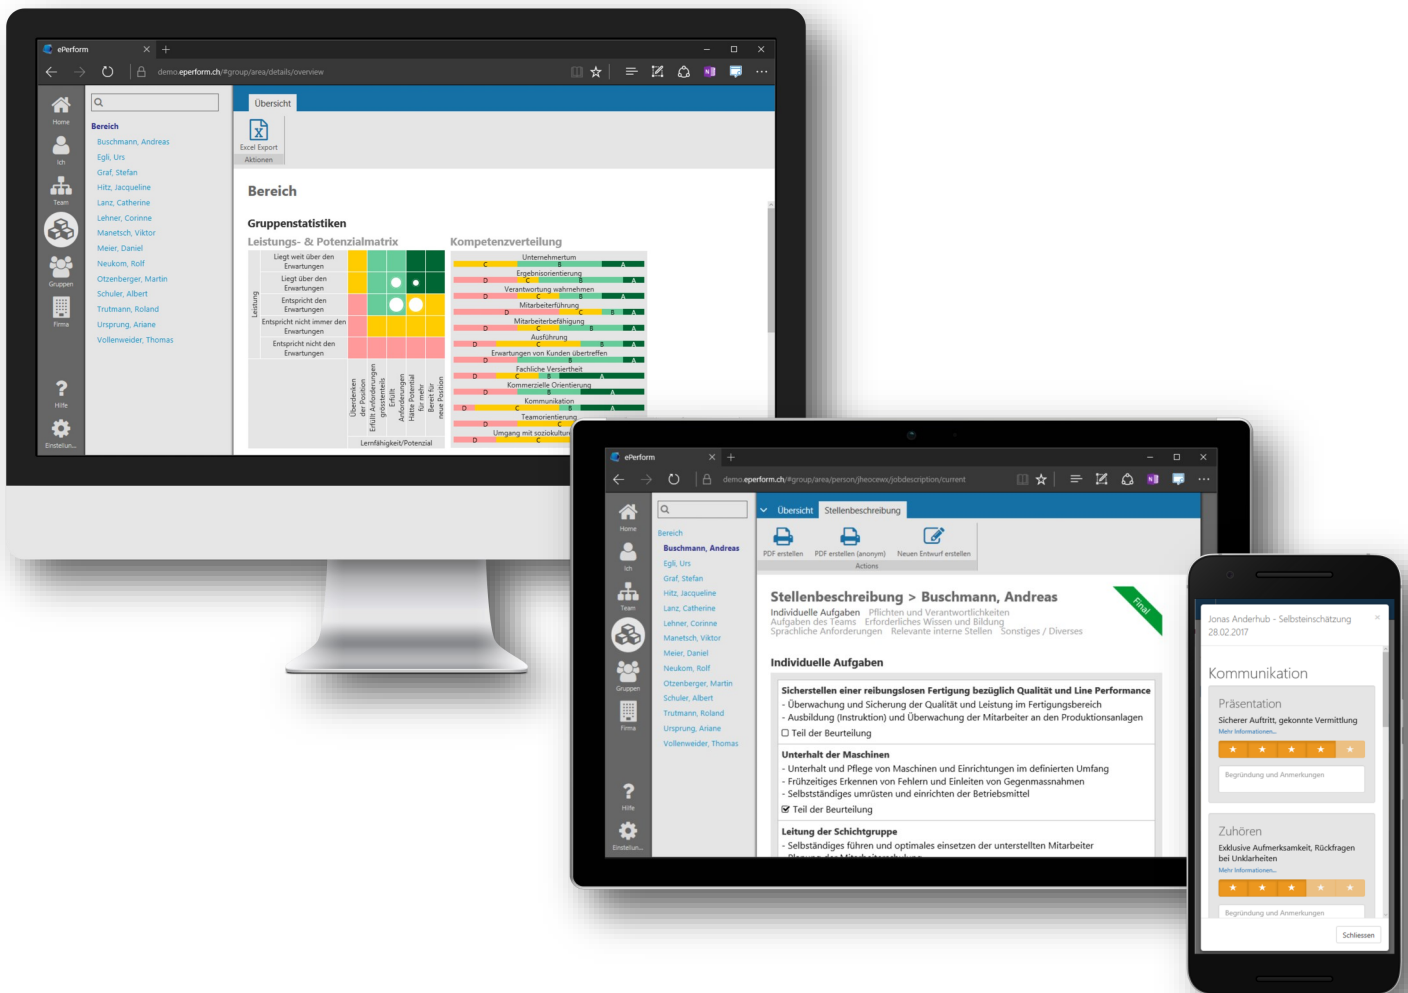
ePerform
demo.eperform.ch/#group/area/details/overview

Home
Ich
Team
Gruppen
Firma
Hilfe
Einstellun...

Bereich
Buschmann, Andreas
Egli, Urs
Graf, Stefan
Hitz, Jacqueline
Lanz, Catherine
Lehner, Corinne
Manetsch, Viktor
Meier, Daniel
Neukom, Rolf
Otzenberger, Martin
Schuler, Albert
Trutmann, Roland
Ursprung, Ariane
Vollenweider, Thomas

Übersicht
Excel Export
Aktionen

Bereich

Gruppenstatistiken
Leistungs- & Potenzialmatrix

| Liegt weit über den Erwartungen |
| Liegt über den Erwartungen |
| Entspricht den Erwartungen |
| Entspricht nicht immer den Erwartungen |
| Entspricht nicht den Erwartungen |

Leistung
Überdenken der Position
Erfüllt Anforderungen grösstenteils
Erfüllt Anforderungen
Hätte Potential für mehr
Bereit für neue Position
Lernfähigkeit/Potenzial

Kompetenzverteilung
Unternehmertum
Ergebnisorientierung
Verantwortung wahrnehmen
Mitarbeiterführung
Mitarbeiterbefähigung
Ausführung
Erwartungen von Kunden übertreffen
Fachliche Versiertheit
Kommerzielle Orientierung
Kommunikation
Teamorientierung
Umgang mit soziokulturell

ePerform
demo.eperform.ch/#group/area/person/jheocews/jobdescription/current

Home
Ich
Team
Gruppen
Firma
Hilfe
Einstellun...

Bereich
Buschmann, Andreas
Egli, Urs
Graf, Stefan
Hitz, Jacqueline
Lanz, Catherine
Lehner, Corinne
Manetsch, Viktor
Meier, Daniel
Neukom, Rolf
Otzenberger, Martin
Schuler, Albert
Trutmann, Roland
Ursprung, Ariane
Vollenweider, Thomas

Übersicht Stellenbeschreibung
PDF erstellen PDF erstellen (anonym) Neuen Entwurf erstellen
Actions

Stellenbeschreibung > Buschmann, Andreas
Final
Individuelle Aufgaben Pflichten und Verantwortlichkeiten
Aufgaben des Teams Erforderliches Wissen und Bildung
Sprachliche Anforderungen Relevante interne Stellen Sonstiges / Diverses

Individuelle Aufgaben

Sicherstellen einer reibungslosen Fertigung bezüglich Qualität und Line Performance
- Überwachung und Sicherung der Qualität und Leistung im Fertigungsbereich
- Ausbildung (Instruktion) und Überwachung der Mitarbeiter an den Produktionsanlagen
Teil der Beurteilung

Unterhalt der Maschinen
- Unterhalt und Pflege von Maschinen und Einrichtungen im definierten Umfang
- Frühzeitiges Erkennen von Fehlern und Einleiten von Gegenmassnahmen
- Selbstständiges umrüsten und einrichten der Maschinen
Teil der Beurteilung

Leitung der Schichtgruppe
- Selbständiges führen und optimales einsetzen der unterstellten Mitarbeiter

Jonas Anderhub - Selbsteinschätzung
28.02.2017

Kommunikation

Präsentation
Sicherer Auftritt, gekonnte Vermittlung
Mehr Informationen...
Begründung und Anmerkungen

Zuhören
Exklusive Aufmerksamkeit, Rückfragen bei Unklarheiten
Mehr Informationen...
Begründung und Anmerkungen

Schliessen